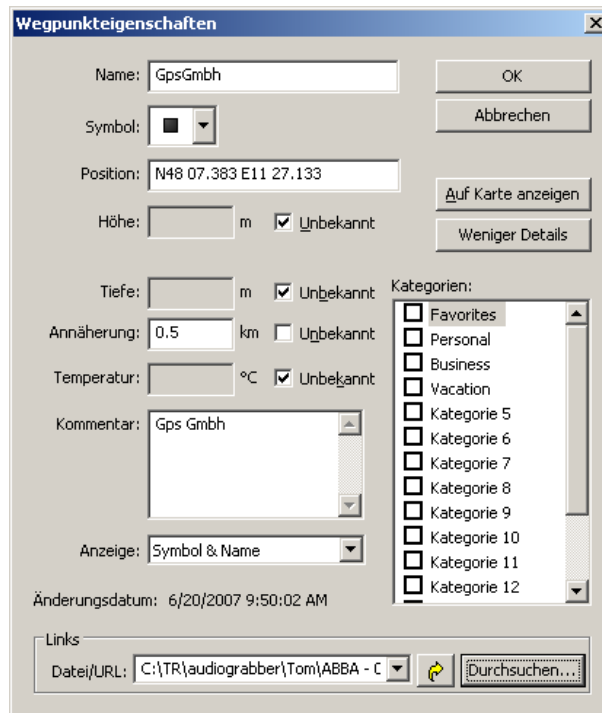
Wegpunkteigenschaften

Name: GpsGmbh

OK

Abbrechen

Symbol:

Position: N48 07.383 E11 27.133

Auf Karte anzeigen

Höhe: m Unbekannt

Weniger Details

Tiefe: m Unbekannt

Kategorien:

Annäherung: 0.5 km Unbekannt

Temperatur: °C Unbekannt

Favorites
Personal
Business
Vacation
Kategorie 5
Kategorie 6
Kategorie 7
Kategorie 8
Kategorie 9
Kategorie 10
Kategorie 11
Kategorie 12

Kommentar: Gps Gmbh

Anzeige: Symbol & Name

Änderungsdatum: 6/20/2007 9:50:02 AM

Links

Datei/URL: C:\TR\audiograbber\Tom\ABBA - C

Durchsuchen...